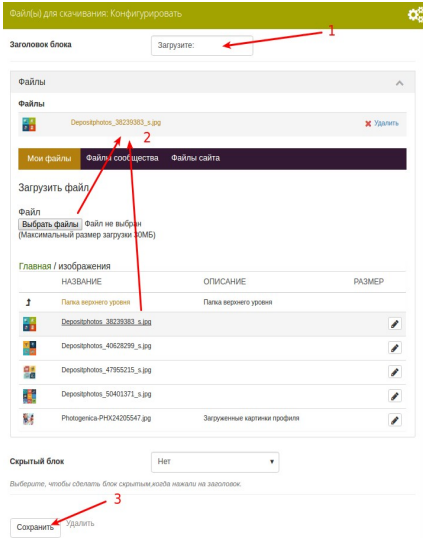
Файл(ы) для скачивания: Конфигурировать

Заголовок блока
Загрузите:
1

Файлы

Файлы
Depositphotos_38239383_s.jpg
2
Удалить

Мои файлы
Файлы сообщества
Файлы сайта

Загрузить файл

Файл
Выбрать файлы Файл не выбран
(Максимальный размер загрузки 30МБ)

Главная / изображения

| НАЗВАНИЕ | ОПИСАНИЕ | РАЗМЕР |
|---|---|---|
| Папка верхнего уровня | Папка верхнего уровня | |
| Depositphotos_38239383_s.jpg | | |
| Depositphotos_40628299_s.jpg | | |
| Depositphotos_47955215_s.jpg | | |
| Depositphotos_50401371_s.jpg | | |
| Photogenica-PHX24205547.jpg | Загруженные картинки профиля | |

Скрытый блок
Нет
Выберите, чтобы сделать блок скрытым,когда нажали на заголовок.

3
Сохранить
Удалить